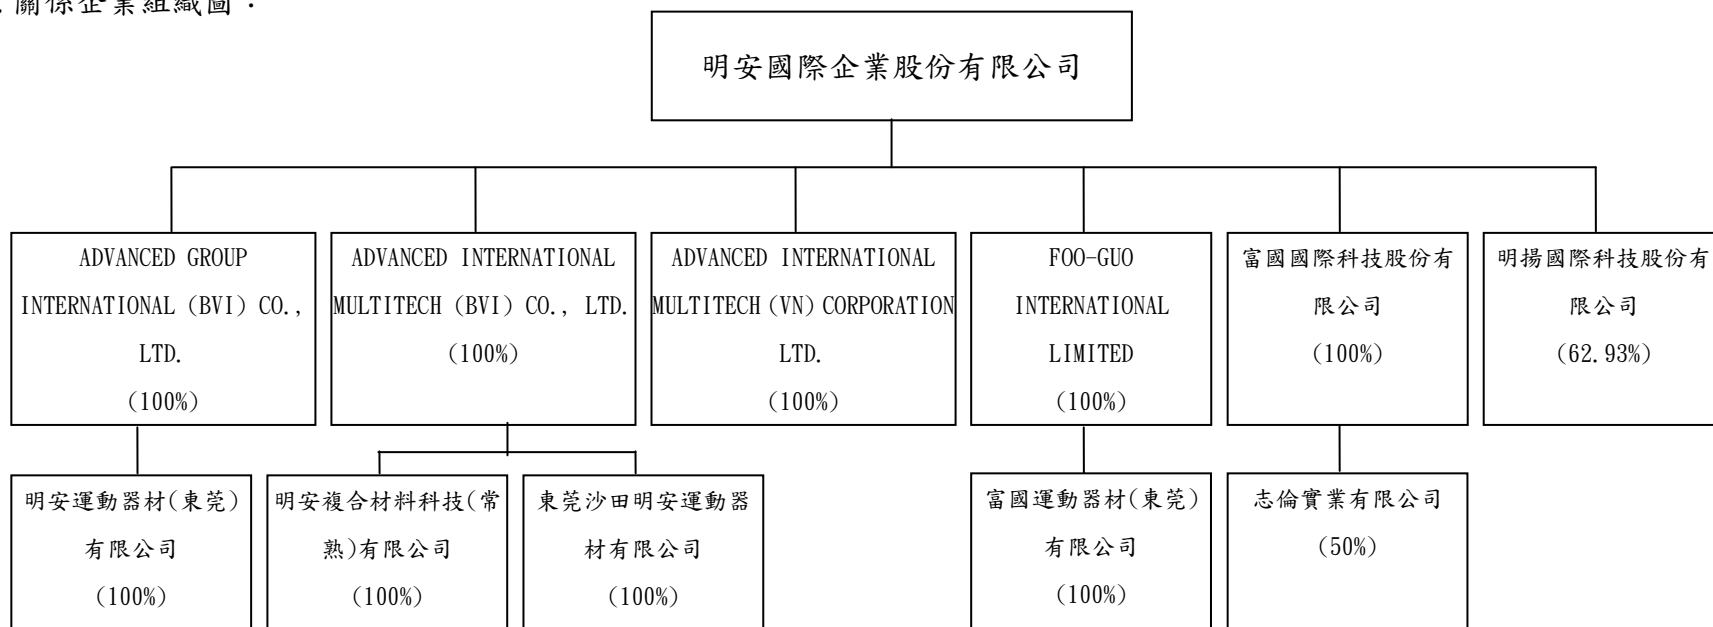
關係企業組織圖：

明安國際企業股份有限公司

ADVANCED GROUP INTERNATIONAL (BVI) CO., LTD. (100%)

ADVANCED INTERNATIONAL MULTITECH (BVI) CO., LTD. (100%)

ADVANCED INTERNATIONAL MULTITECH (VN) CORPORATION LTD. (100%)

FOO-GUO INTERNATIONAL LIMITED (100%)

富國國際科技股份有限公司 (100%)

明揚國際科技股份有限公司 (62.93%)

明安運動器材(東莞)有限公司 (100%)

明安複合材料科技(常熟)有限公司 (100%)

東莞沙田明安運動器材有限公司 (100%)

富國運動器材(東莞)有限公司 (100%)

志倫實業有限公司 (50%)